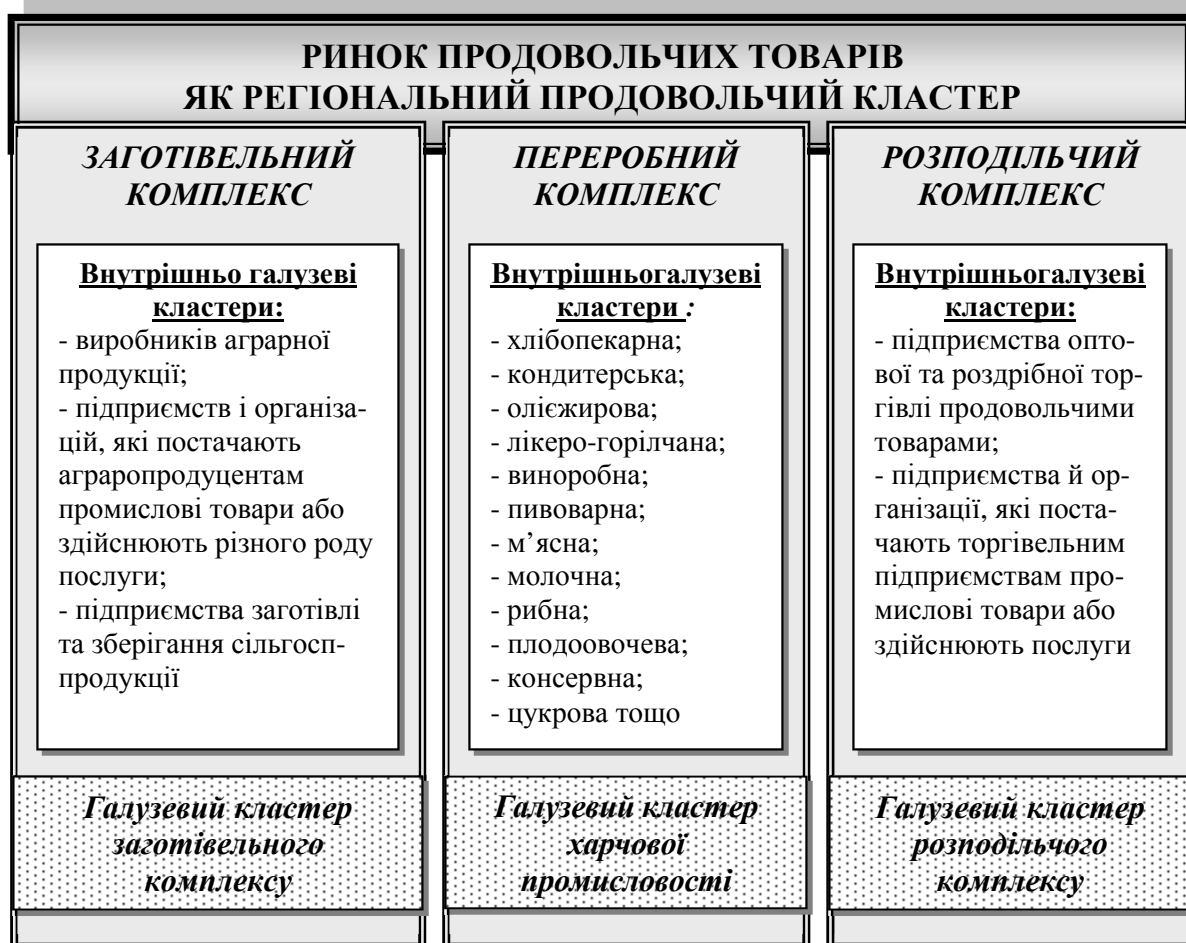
РИНОК ПРОДОВОЛЬЧИХ ТОВАРІВ ЯК РЕГІОНАЛЬНИЙ ПРОДОВОЛЬЧИЙ КЛАСТЕР

ЗАГОТІВЕЛЬНИЙ КОМПЛЕКС

Внутрішньо галузеві кластери:
- виробників аграрної продукції;
- підприємств і організацій, які постачають аграропродуцентам промислові товари або здійснюють різного роду послуги;
- підприємства заготівлі та зберігання сільгосппродукції

Галузевий кластер заготівельного комплексу

ПЕРЕРОБНИЙ КОМПЛЕКС

Внутрішньогалузеві кластери :
- хлібопекарна;
- кондитерська;
- олієжирова;
- лікеро-горілчана;
- виноробна;
- пивоварна;
- м’ясна;
- молочна;
- рибна;
- плодоовочева;
- консервна;
- цукрова тощо

Галузевий кластер харчової промисловості

РОЗПОДІЛЬЧИЙ КОМПЛЕКС

Внутрішньогалузеві кластери:
- підприємства оптової та роздрібної торгівлі продовольчими товарами;
- підприємства й організації, які постачають торгівельним підприємствам промислові товари або здійснюють послуги

Галузевий кластер розподільчого комплексу